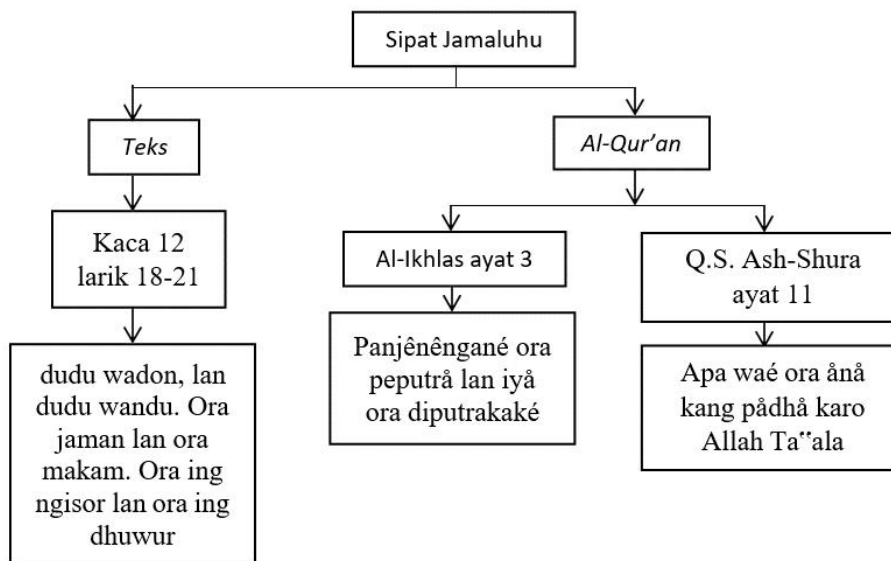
Sipat Jamaluhu

Teks

Kaca 12 larik 18-21

dudu wadon, lan dudu wandu. Ora jaman lan ora makam. Ora ing ngisor lan ora ing dhuwur

Al-Qur'an

Al-Ikhlas ayat 3

Panjênêngané ora peputrå lan iyå ora diputrakaké

Q.S. Ash-Shura ayat 11

Apa waé ora ånå kang pådhå karo Allah Ta"ala